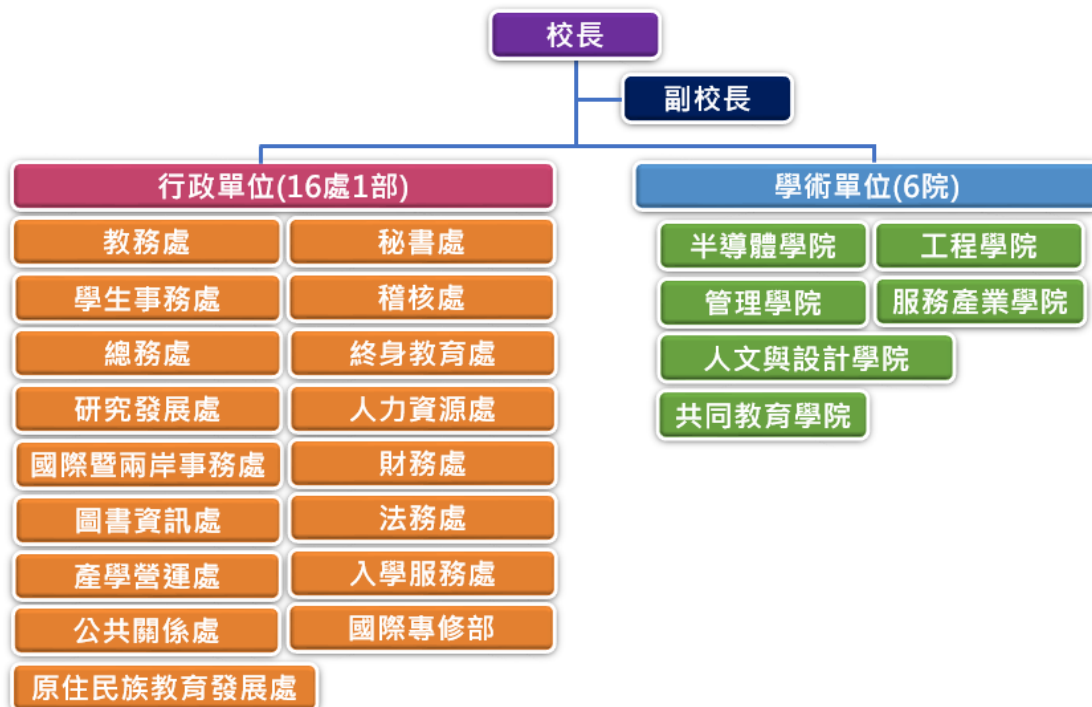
校長

副校長

行政單位(16處1部)

教務處
秘書處
學生事務處
稽核處
總務處
終身教育處
研究發展處
人力資源處
國際暨兩岸事務處
財務處
圖書資訊處
法務處
產學營運處
入學服務處
公共關係處
國際專修部
原住民族教育發展處

學術單位(6院)

半導體學院
工程學院
管理學院
服務產業學院
人文與設計學院
共同教育學院